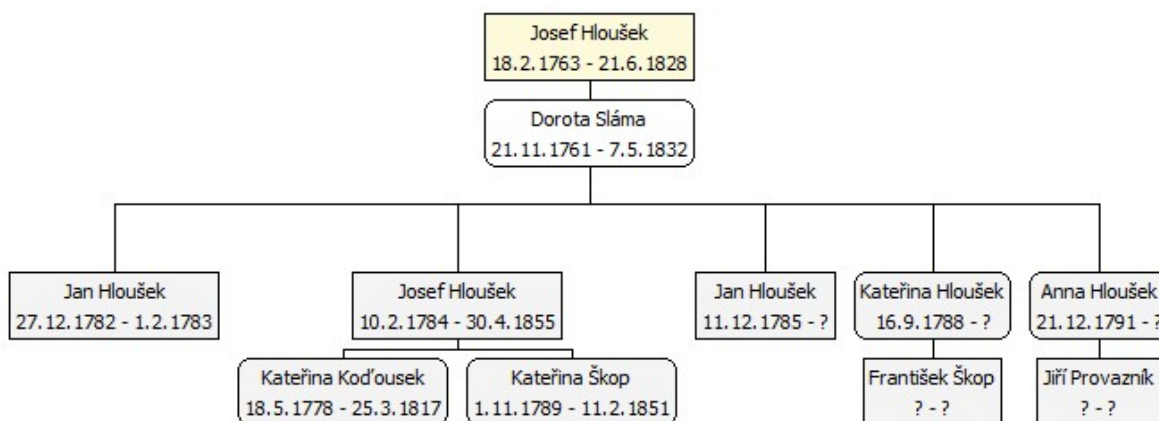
Josef Hloušek
18. 2. 1763 - 21. 6. 1828

Dorota Sláma
21. 11. 1761 - 7. 5. 1832

Jan Hloušek
27. 12. 1782 - 1. 2. 1783

Josef Hloušek
10. 2. 1784 - 30. 4. 1855

Kateřina Koďousek
18. 5. 1778 - 25. 3. 1817

Kateřina Škop
1. 11. 1789 - 11. 2. 1851

Jan Hloušek
11. 12. 1785 - ?

Kateřina Hloušek
16. 9. 1788 - ?

František Škop
? - ?

Anna Hloušek
21. 12. 1791 - ?

Jiří Provazník
? - ?